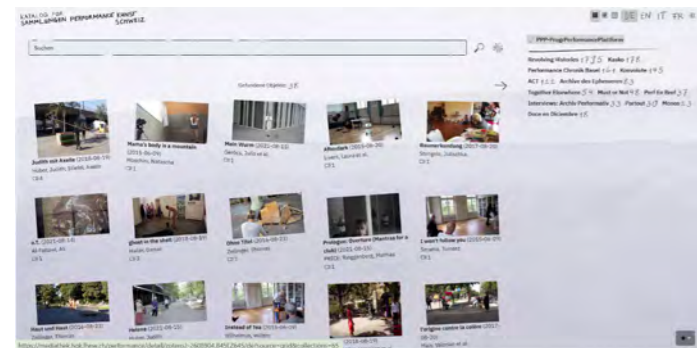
KATALOG FÜR SAMMLUNGEN PERFORMANCE KUNST SCHWEIZ

DE EN IT FR

Suchen

Gefundene Objekte: 38

PPP-PlugInPerformancePlatform

Revolving Histories 13 15 Kaska 18
Performance Chronik Basel 41 Konsolate 35
ACT 12 Archive des Lebenszeit 3
Together Elsewhere 5 Must or Not 8 Perf in Bed 3
Interviews: Archiv Performativ 3 Parkour 3 Move 3
Ozo on Dezembre 6

Judith mit Asada (2016-06-19)
Huber, Judith; Sitarke, Asada
CH

Mama's body is a mountain (2016-06-09)
Moschin, Katharina
CH

Main Warm (2021-06-10)
Diethelm, Jodie et al.
CH

Alleszeit (2021-06-09)
Zysset, Laurent et al.
CH

Besuchermesse (2017-06-09)
Bergner, Sebastian
CH

a.t. (2021-06-19)
Al-Faham, Ali
CH

ghost in the shell (2016-09-07)
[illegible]
CH

Ohne Titel (2016-06-22)
Zollinger, Shinzo
CH

Prologue: Overture (Mantras for a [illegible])
PMCO; Ruggenberg, Mattias
CH

I won't follow you (2021-06-09)
Tscann, Torsten
CH

Hout und Haut (2016-08-23)
Zollinger, Shinzo
CH

Heimat (2021-06-22)

Instead of Yes (2016-06-24)

(2016-06-19)

Fatigue contre la Colère (2017-06-20)